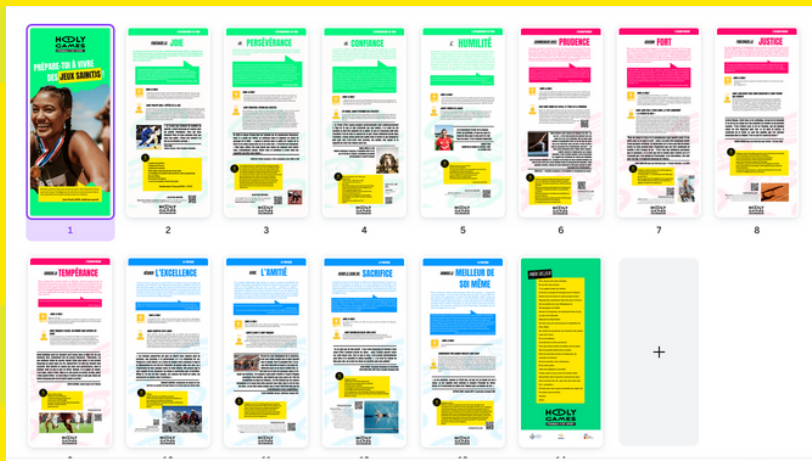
HOLY GAMES

PRÉPARE-TOI À VIVRE DES JEUX SAINTIS

1

JOIE

2

PERSÉVÉRANCE

3

CONFIANCE

4

HUMILITÉ

5

PRUDENCE

6

FORT

7

JUSTICE

8

TEMPÉRANCE

L'EXCELLENCE

L'AMITIÉ

SACRIFICE

MEILLEUR DE SOI MÊME

HOLY GAMES

+